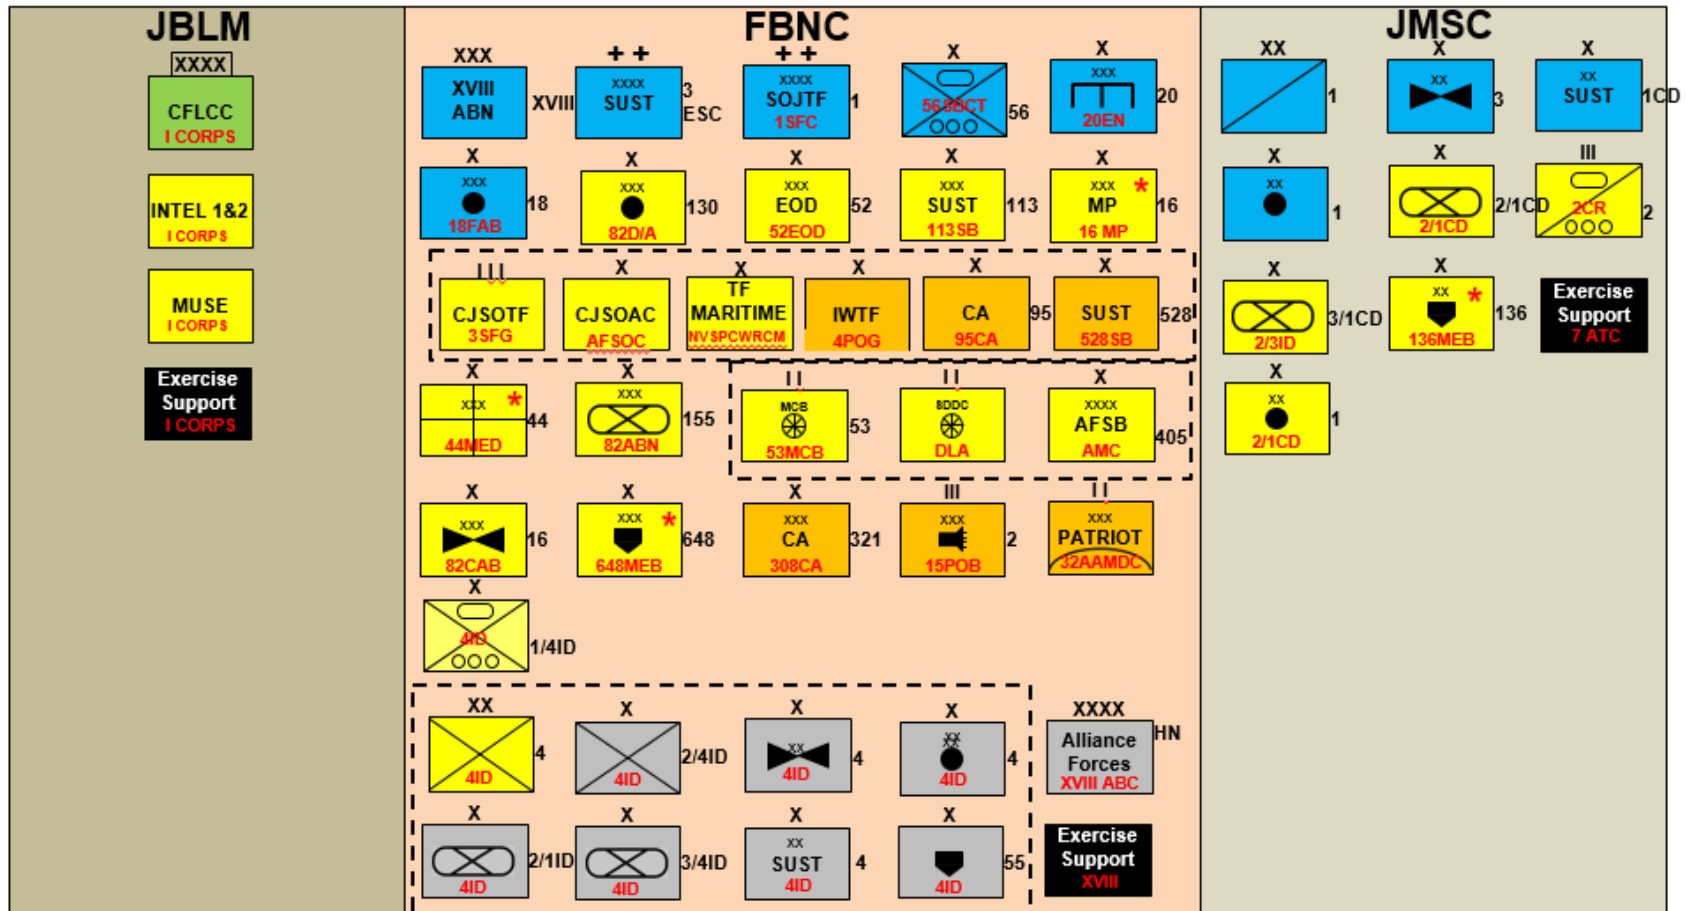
JBLM

XXXX
CFLCC
I CORPS

INTEL 1&2
I CORPS

MUSE
I CORPS

Exercise
Support
I CORPS

FBNC

XXX
XVIII
ABN
XVIII

+ +
XXXX
SUST
3
ESC

+ +
XXXX
SOJTF
1SFC
1

X
56SBCT
56

X
XXX
20EN
20

X
XXX
18FAB
18

X
XXX
82D/A
130

X
XXX
EOD
52EOD
52

X
XXX
SUST
113SB
113

X
XXX
MP
16 MP
16

III
CJSOTF
3SFG

X
CJSOAC
AFSOC

X
TF
MARITIME
NVSPCWRCM

X
IWTF
4POG

X
CA
95CA
95

X
SUST
528SB
528

X
XXX
44MED
44

X
XXX
82ABN
155

II
MCB
53MCB
53

II
SDDC
DLA

X
XXXX
AFSB
AMC
405

X
XXX
82CAB
16

X
XXX
648MEB
648

X
XXX
CA
308CA
321

III
XXX
15POB
2

II
XXX
PATRIOT
32AAMDC

X
4ID
1/4ID

XX
4ID
4

X
4ID
2/4ID

X
XX
4ID
4

X
XX
4ID
4

XXXX
Alliance
Forces
XVIII ABC
HN

X
4ID
2/1ID

X
4ID
3/4ID

X
XX
SUST
4ID
4

X
4ID
55

Exercise
Support
XVIII

JMSC

XX
1

X
XX
3

X
XX
SUST
1CD

X
XX
1

X
2/1CD
2/1CD

III
2CR
2

X
2/3ID
3/1CD

X
XX
136MEB
136

Exercise
Support
7 ATC

X
XX
2/1CD
1